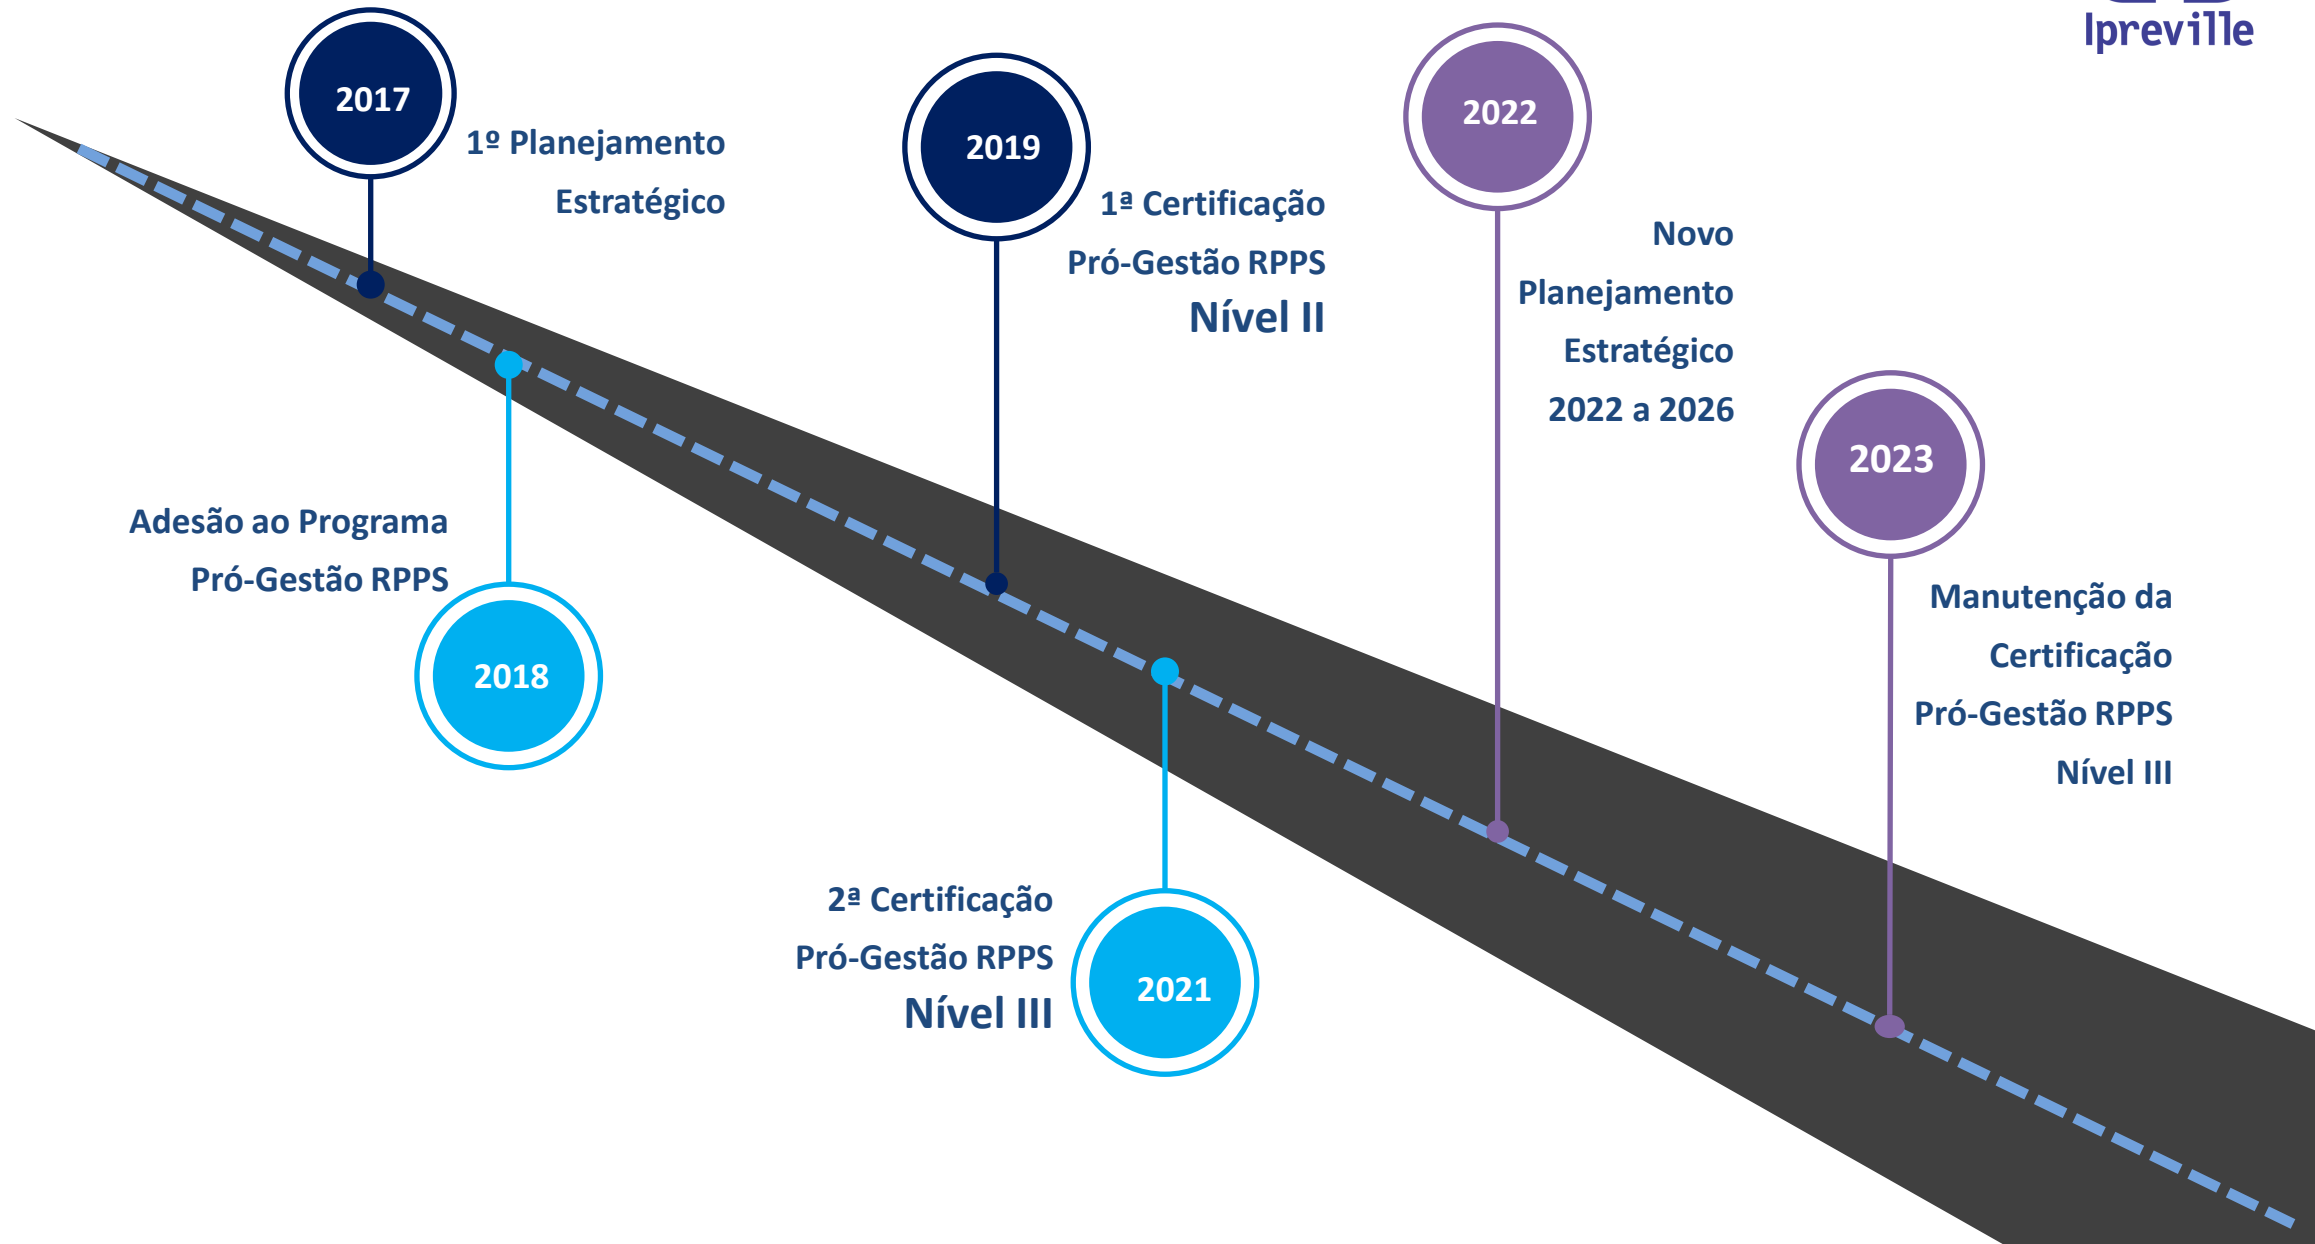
Ipreville

2017
1º Planejamento Estratégico

2018
Adesão ao Programa Pró-Gestão RPPS

2019
1ª Certificação Pró-Gestão RPPS Nível II

2021
2ª Certificação Pró-Gestão RPPS Nível III

2022
Novo Planejamento Estratégico 2022 a 2026

2023
Manutenção da Certificação Pró-Gestão RPPS Nível III